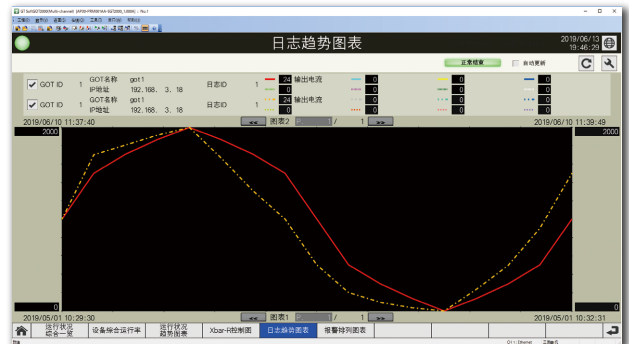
GT SoftGOT2000 Multi-channel [ARW-PRM(MA-GOT2000_1080)] - No.1

日志趋势图表

2019/06/13
19:46:29

正常显示

自动更新

GOT ID 1 GOT名称 got1 IP地址 192.168. 3. 18 日志ID 1 24 输出电流 0 0 0

GOT ID 1 GOT名称 got1 IP地址 192.168. 3. 18 日志ID 1 24 输出电流 0 0 0

2019/06/10 11:37:40 << 图表2 / 1 >> 2019/06/10 11:39:49

2000

2000

0

0

2019/05/01 10:29:30 << 图表1 / 1 >> 2019/05/01 10:32:31

运行状况综合一览 | 设备综合运行率 | 运行状况趋势图表 | Xbar-R控制图 | 日志趋势图表 | 报警排列图表